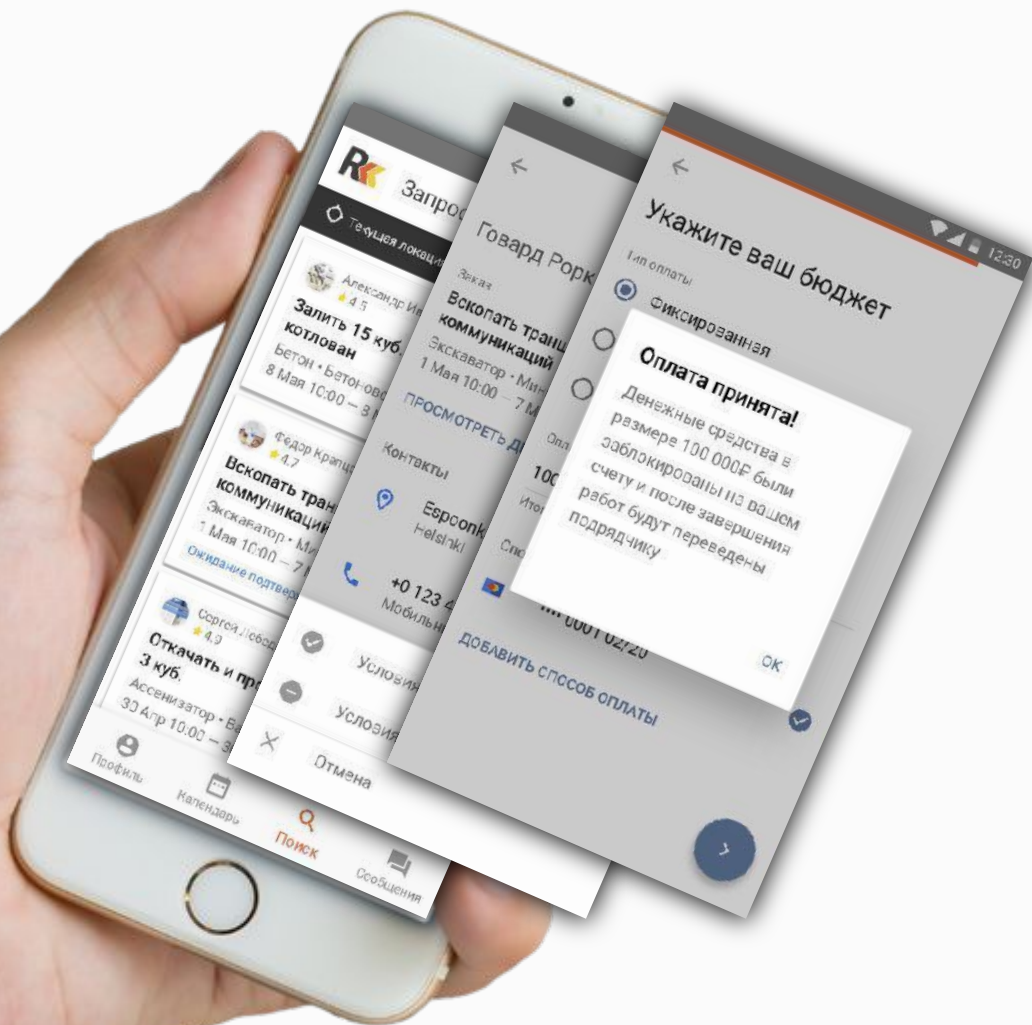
Rk Запрос

Текущая локаци

Александр И
4.5
Залить 15 куб
котлован
Бетон • Бетонов
8 Мая 10:00 – 8

Федор Крапц
4.7
Вскопать тран
коммуникаци
Экскаватор • Ми
1 Мая 10:00 – 7
Ожидание подтве

Сергей Лебед
4.9
Откачать и пр
3 куб.
Ассенизатор • В
30 Апр 10:00 – 3

Профиль
Календарь
Поиск
Сообщения

Говард Рорк
Заказ
Вскопать транш
коммуникаций
Экскаватор • Ми
1 Мая 10:00 – 7 М
ПРОСМОТРЕТЬ Д
Контакты
Espoonk
Helsinki
+0 123 4
Мобильн
Условия
Условия
Отмена

12:30
Укажите ваш бюджет
Тип оплаты
Фиксированная
Опл
100
Итог
Спо
0001 02/20
ДОБАВИТЬ СПОСОБ ОПЛАТЫ

Оплата принята!
Денежные средства в размере 100 000₽ были заблокированы на вашем счету и после завершения работ будут переведены подрядчику
OK